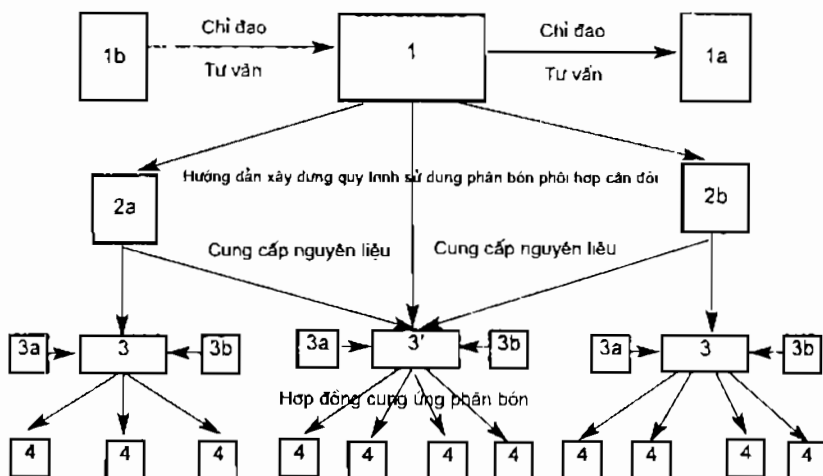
1b

Chỉ đạo

Tư vấn

1

Chỉ đạo

Tư vấn

1a

Hướng dẫn xây dựng quy trình sử dụng phân bón phối hợp cân đối

2a

2b

Cung cấp nguyên liệu

Cung cấp nguyên liệu

3a

3

3b

3a

3'

3b

3a

3

3b

Hợp đồng cung ứng phân bón

4

4

4

4

4

4

4

4

4

4

4